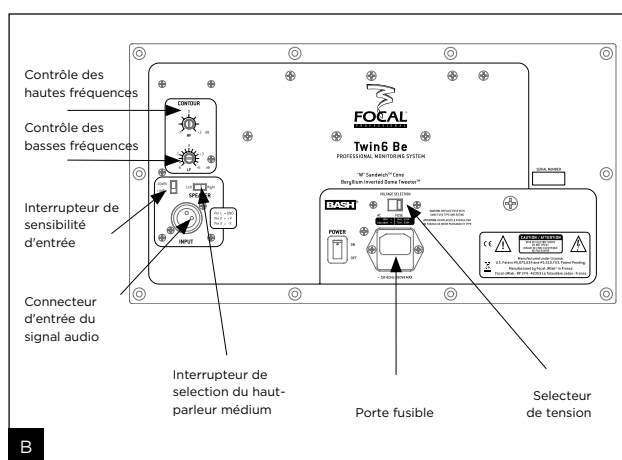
Contrôle des hautes fréquences

Contrôle des basses fréquences

Interrupteur de sensibilité d'entrée

Connecteur d'entrée du signal audio

Interrupteur de selection du haut-parleur médium

Porte fusible

Selecteur de tension

CONTOUR

HF

LF

SPEAKER

INPUT

FOCAL
PROFESSIONAL

Twin6 Be
PROFESSIONAL MONITORING SYSTEM

"W" Sandwich™ Cone
Beryllium Inverted Dome Tweeter™

SERIAL NUMBER

BASH

VOLTAGE SELECTION

POWER
ON
OFF

CAUTION / ATTENTION

Manufactured under License.
U.S. Patent #5,075,634 and #5,510,753. Patent Pending.
Manufactured by Focal-JMlab® in France

B